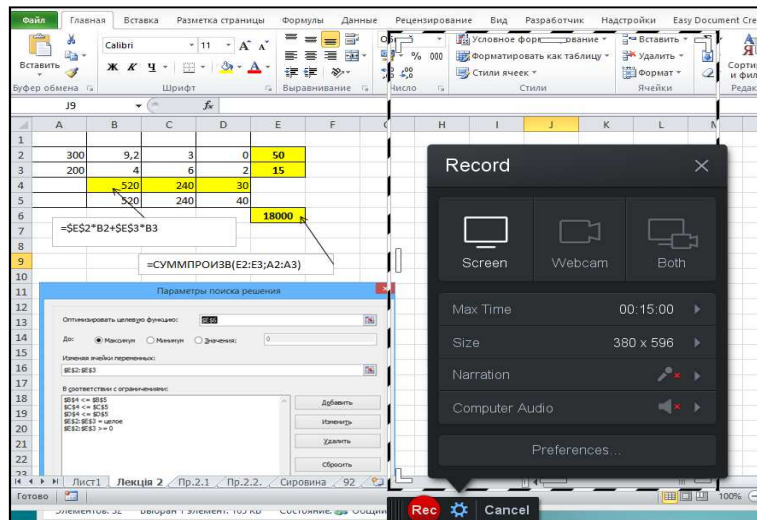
Файл Главная Вставка Разметка страницы Формулы Данные Рецензирование Вид Разработчик Надстройки Easy Document Cre

Вставить Буфер обмена Calibri 11 Ж К Ч Шрифт Выравнивание Число % 000 Условное фор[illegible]ование Форматировать как таблицу Стили ячеек Стили Вставить Удалить Формат Ячейки Сорти и фил Редак

J9 $f_x$

| | A | B | C | D | E | F |
|---|---|---|---|---|---|---|
| 1 | | | | | | |
| 2 | 300 | 9,2 | 3 | 0 | 50 | |
| 3 | 200 | 4 | 6 | 2 | 15 | |
| 4 | | 520 | 240 | 30 | | |
| 5 | | 520 | 240 | 40 | | |
| 6 | | | | | 18000 | |

=$E$2*B2+$E$3*B3

=СУММПРОИЗВ(E2:E3;A2:A3)

Параметры поиска решения

Оптимизировать целевую функцию: $E$6

До: Максимум Минимум Значения: 0

Изменяя ячейки переменных:
$E$2:$E$3

В соответствии с ограничениями:
$B$4 <= $B$5
$C$4 <= $C$5
$D$4 <= $D$5
$E$2:$E$3 = целое
$E$2:$E$3 >= 0

Добавить
Изменить
Удалить
Сбросить

Лист1 Лекція 2 Пр.2.1 Пр.2.2. Сировина 92
Готово 100%

Record
Screen Webcam Both
Max Time 00:15:00
Size 380 x 596
Narration
Computer Audio
Preferences...

Rec Cancel